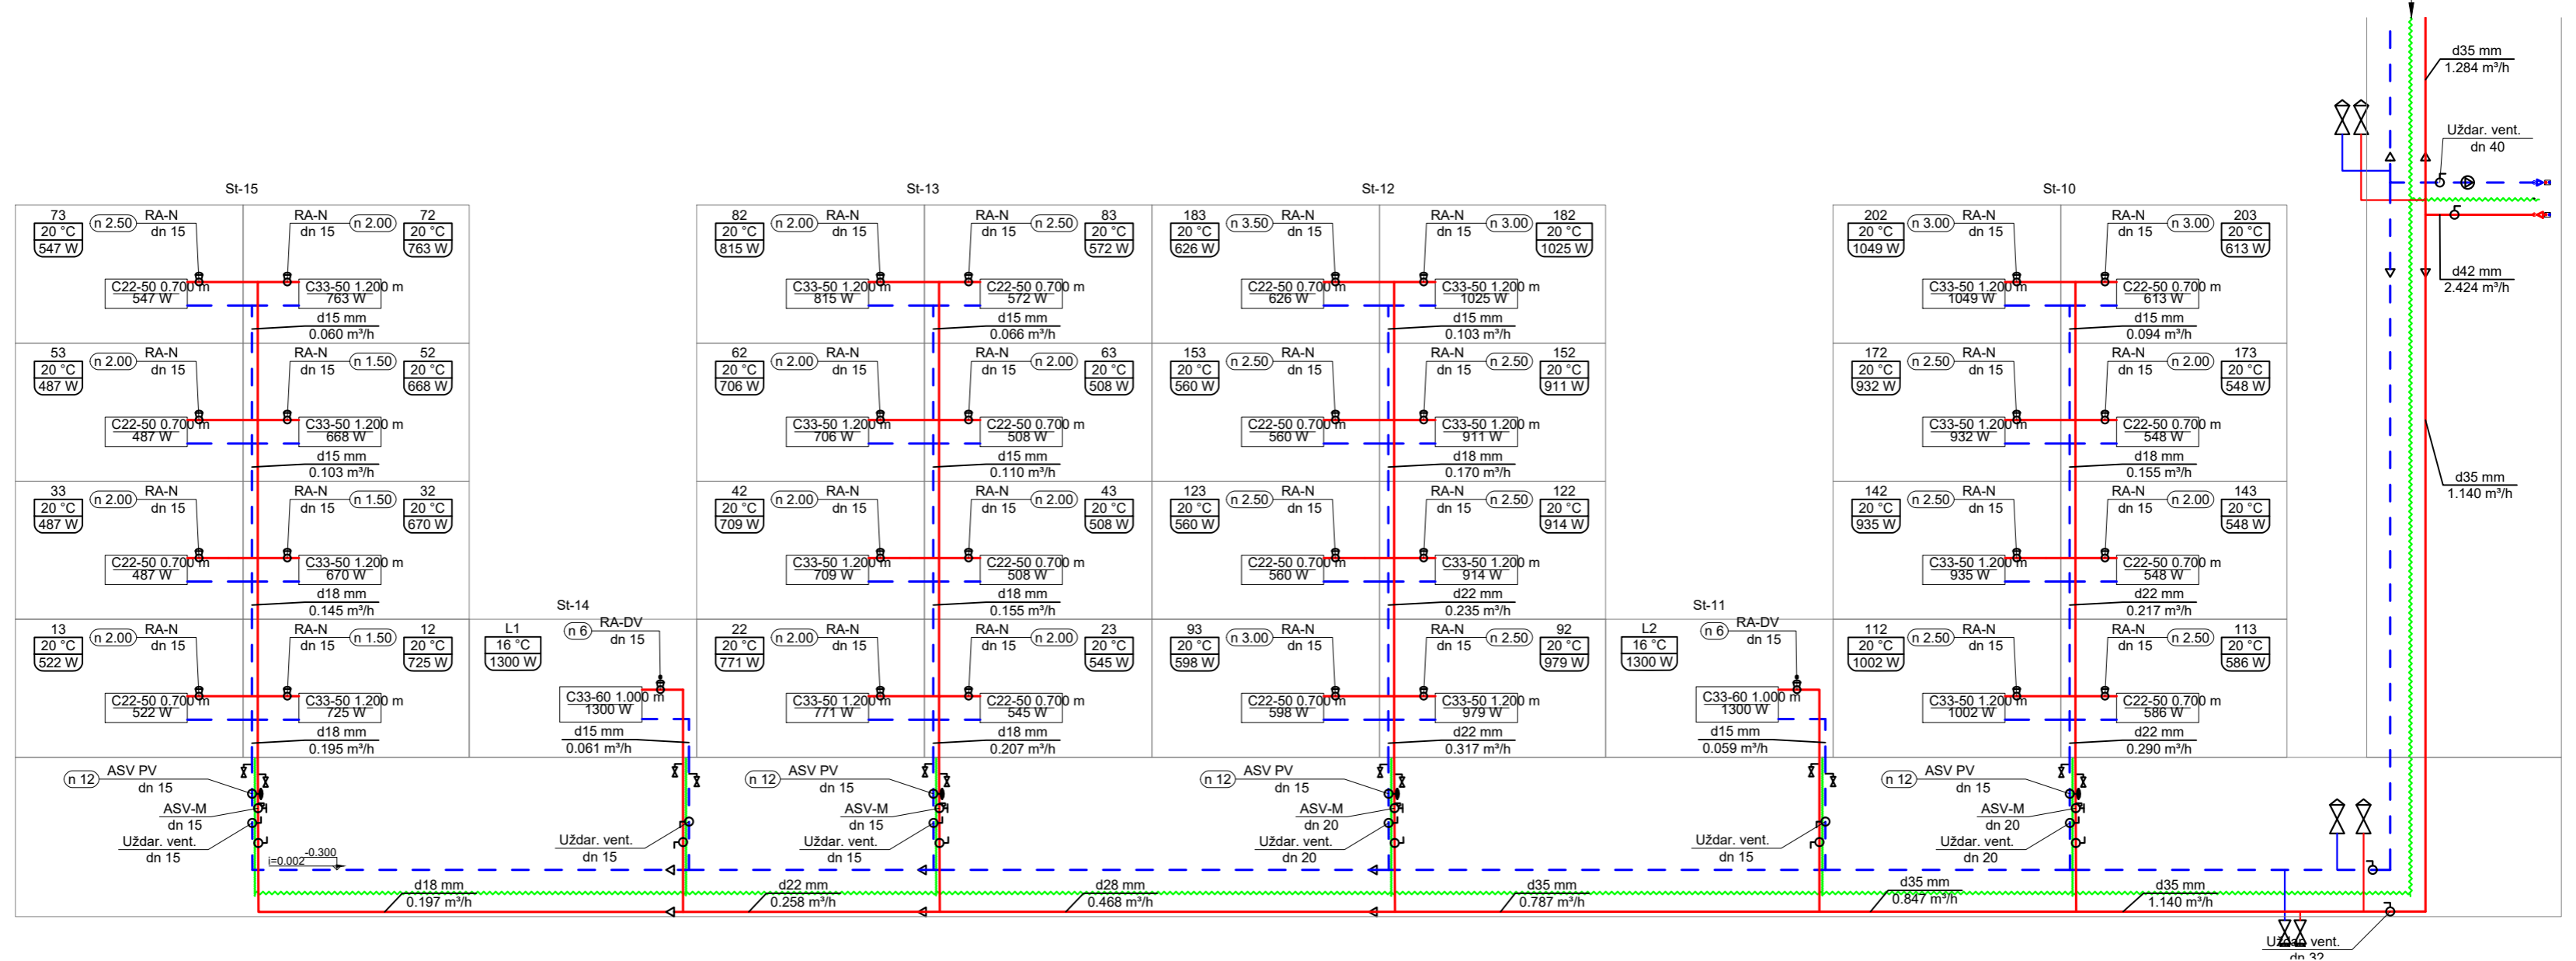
d35 mm
1.284 m³/h

Uždar. vent.
dn 40

d42 mm
2.424 m³/h

d35 mm
1.140 m³/h

St-15

73
20 °C
547 W
n 2.50
RA-N
dn 15
C22-50 0.700 m
547 W

RA-N
dn 15
n 2.00
72
20 °C
763 W
C33-50 1.200 m
763 W
d15 mm
0.060 m³/h

53
20 °C
487 W
n 2.00
RA-N
dn 15
C22-50 0.700 m
487 W

RA-N
dn 15
n 1.50
52
20 °C
668 W
C33-50 1.200 m
668 W
d15 mm
0.103 m³/h

33
20 °C
487 W
n 2.00
RA-N
dn 15
C22-50 0.700 m
487 W

RA-N
dn 15
n 1.50
32
20 °C
670 W
C33-50 1.200 m
670 W
d18 mm
0.145 m³/h

13
20 °C
522 W
n 2.00
RA-N
dn 15
C22-50 0.700 m
522 W

RA-N
dn 15
n 1.50
12
20 °C
725 W
C33-50 1.200 m
725 W
d18 mm
0.195 m³/h

n 12
ASV PV
dn 15
ASV-M
dn 15
Uždar. vent.
dn 15
i=0.002
-0.300

St-14
L1
16 °C
1300 W
n 6
RA-DV
dn 15
C33-60 1.000 m
1300 W
d15 mm
0.061 m³/h
Uždar. vent.
dn 15

St-13

82
20 °C
815 W
n 2.00
RA-N
dn 15
C33-50 1.200 m
815 W

RA-N
dn 15
n 2.50
83
20 °C
572 W
C22-50 0.700 m
572 W
d15 mm
0.066 m³/h

62
20 °C
706 W
n 2.00
RA-N
dn 15
C33-50 1.200 m
706 W

RA-N
dn 15
n 2.00
63
20 °C
508 W
C22-50 0.700 m
508 W
d15 mm
0.110 m³/h

42
20 °C
709 W
n 2.00
RA-N
dn 15
C33-50 1.200 m
709 W

RA-N
dn 15
n 2.00
43
20 °C
508 W
C22-50 0.700 m
508 W
d18 mm
0.155 m³/h

22
20 °C
771 W
n 2.00
RA-N
dn 15
C33-50 1.200 m
771 W

RA-N
dn 15
n 2.00
23
20 °C
545 W
C22-50 0.700 m
545 W
d18 mm
0.207 m³/h

n 12
ASV PV
dn 15
ASV-M
dn 15
Uždar. vent.
dn 15

St-12

183
20 °C
626 W
n 3.50
RA-N
dn 15
C22-50 0.700 m
626 W

RA-N
dn 15
n 3.00
182
20 °C
1025 W
C33-50 1.200 m
1025 W
d15 mm
0.103 m³/h

153
20 °C
560 W
n 2.50
RA-N
dn 15
C22-50 0.700 m
560 W

RA-N
dn 15
n 2.50
152
20 °C
911 W
C33-50 1.200 m
911 W
d18 mm
0.170 m³/h

123
20 °C
560 W
n 2.50
RA-N
dn 15
C22-50 0.700 m
560 W

RA-N
dn 15
n 2.50
122
20 °C
914 W
C33-50 1.200 m
914 W
d22 mm
0.235 m³/h

93
20 °C
598 W
n 3.00
RA-N
dn 15
C22-50 0.700 m
598 W

RA-N
dn 15
n 2.50
92
20 °C
979 W
C33-50 1.200 m
979 W
d22 mm
0.317 m³/h

n 12
ASV PV
dn 15
ASV-M
dn 20
Uždar. vent.
dn 20

St-11
L2
16 °C
1300 W
n 6
RA-DV
dn 15
C33-60 1.000 m
1300 W
d15 mm
0.059 m³/h
Uždar. vent.
dn 15

St-10

202
20 °C
1049 W
n 3.00
RA-N
dn 15
C33-50 1.200 m
1049 W

RA-N
dn 15
n 3.00
203
20 °C
613 W
C22-50 0.700 m
613 W
d15 mm
0.094 m³/h

172
20 °C
932 W
n 2.50
RA-N
dn 15
C33-50 1.200 m
932 W

RA-N
dn 15
n 2.00
173
20 °C
548 W
C22-50 0.700 m
548 W
d18 mm
0.155 m³/h

142
20 °C
935 W
n 2.50
RA-N
dn 15
C33-50 1.200 m
935 W

RA-N
dn 15
n 2.00
143
20 °C
548 W
C22-50 0.700 m
548 W
d22 mm
0.217 m³/h

112
20 °C
1002 W
n 2.50
RA-N
dn 15
C33-50 1.200 m
1002 W

RA-N
dn 15
n 2.50
113
20 °C
586 W
C22-50 0.700 m
586 W
d22 mm
0.290 m³/h

n 12
ASV PV
dn 15
ASV-M
dn 20
Uždar. vent.
dn 20

d18 mm
0.197 m³/h
d22 mm
0.258 m³/h
d28 mm
0.468 m³/h
d35 mm
0.787 m³/h
d35 mm
0.847 m³/h
d35 mm
1.140 m³/h

Uždar. vent.
dn 32